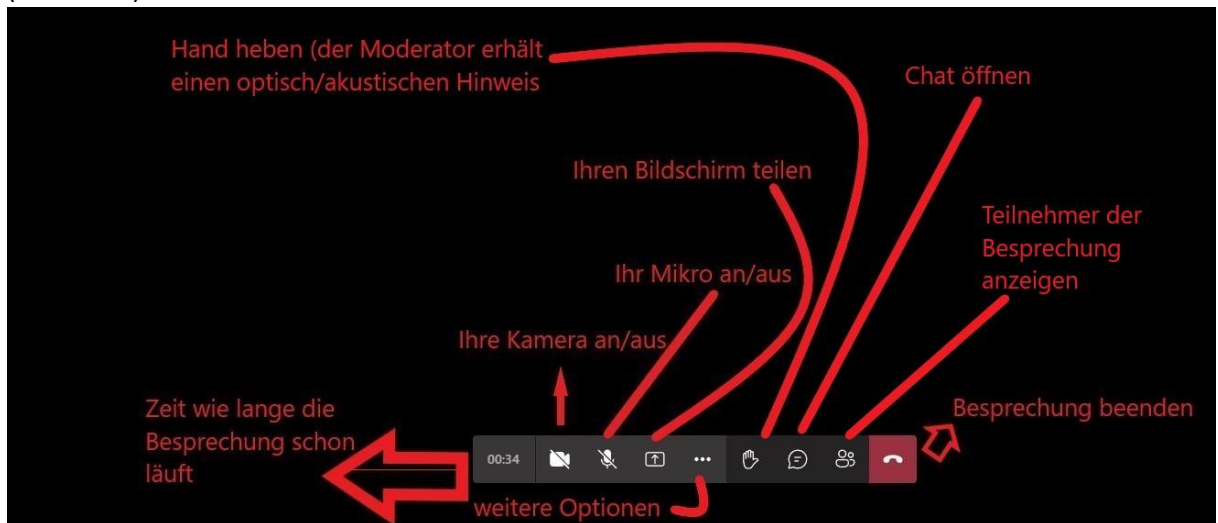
Hand heben (der Moderator erhält einen optisch/akustischen Hinweis

Chat öffnen

Ihren Bildschirm teilen

Teilnehmer der Besprechung anzeigen

Ihr Mikro an/aus

Ihre Kamera an/aus

Zeit wie lange die Besprechung schon läuft

00:34

Besprechung beenden

weitere Optionen